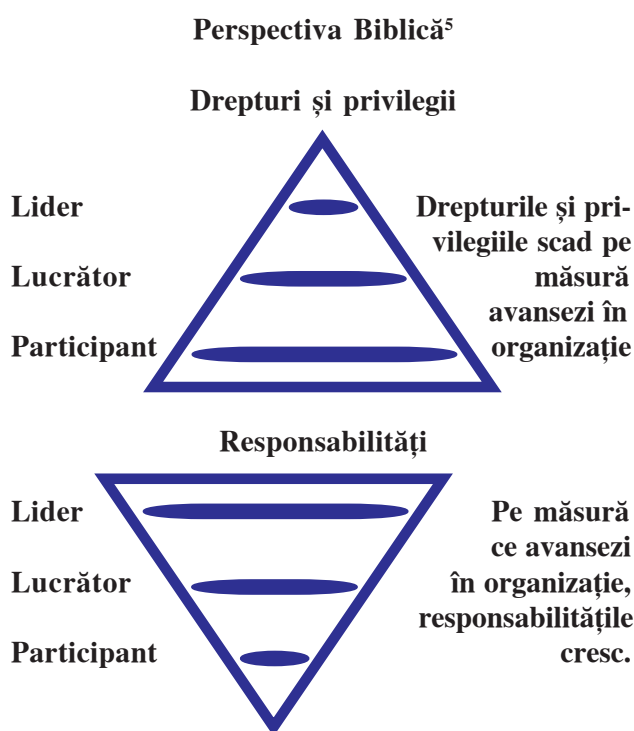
Perspectiva Biblică$^5$

Drepturi și privilegii

Lider

Lucrător

Participant

Drepturile și privilegiile scad pe măsură avansezi în organizație

Responsabilități

Lider

Lucrător

Participant

Pe măsură ce avansezi în organizație, responsabilitățile cresc.